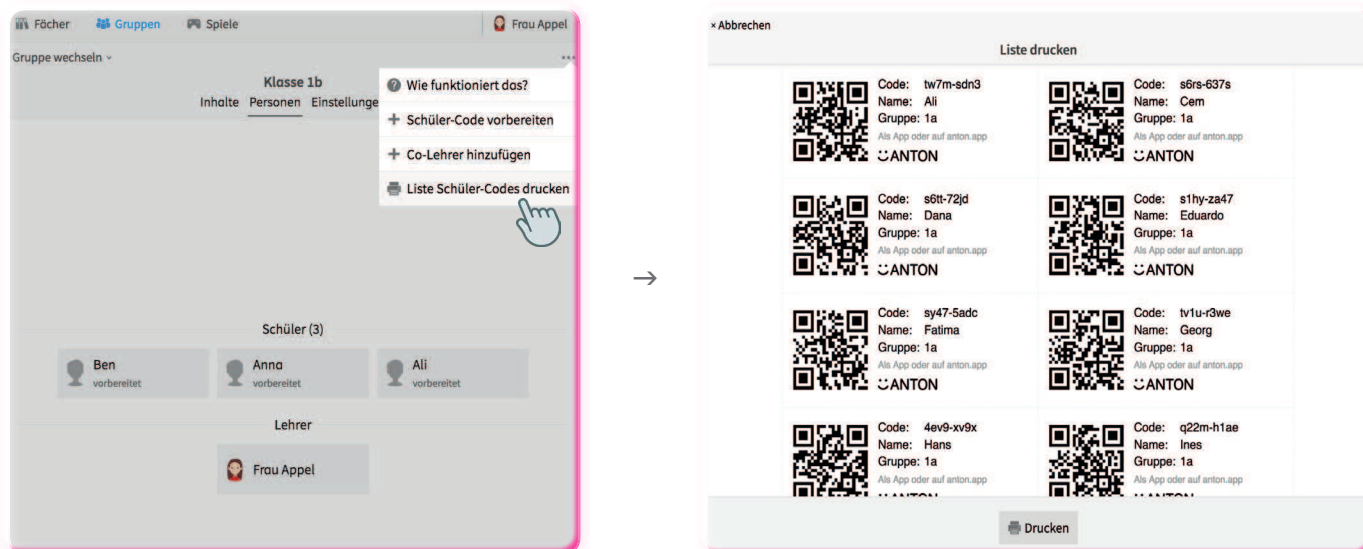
Fächer Gruppen Spiele Frau Appel

Gruppe wechseln

Klasse 1b

Inhalte Personen Einstellunge

Wie funktioniert das?

Schüler-Code vorbereiten

Co-Lehrer hinzufügen

Liste Schüler-Codes drucken

Schüler (3)

Ben
vorbereitet

Anna
vorbereitet

Ali
vorbereitet

Lehrer

Frau Appel

→

× Abbrechen

Liste drucken

Code: tw7m-sdn3
Name: Ali
Gruppe: 1a
Als App oder auf anton.app
ANTON

Code: s6rs-637s
Name: Cem
Gruppe: 1a
Als App oder auf anton.app
ANTON

Code: s6tt-72jd
Name: Dana
Gruppe: 1a
Als App oder auf anton.app
ANTON

Code: s1hy-za47
Name: Eduardo
Gruppe: 1a
Als App oder auf anton.app
ANTON

Code: sy47-5adc
Name: Fatima
Gruppe: 1a
Als App oder auf anton.app
ANTON

Code: tv1u-r3we
Name: Georg
Gruppe: 1a
Als App oder auf anton.app
ANTON

Code: 4ev9-xv9x
Name: Hans
Gruppe: 1a
Als App oder auf anton.app
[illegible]

Code: q22m-h1ae
Name: Ines
Gruppe: 1a
Als App oder auf anton.app
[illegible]

Drucken